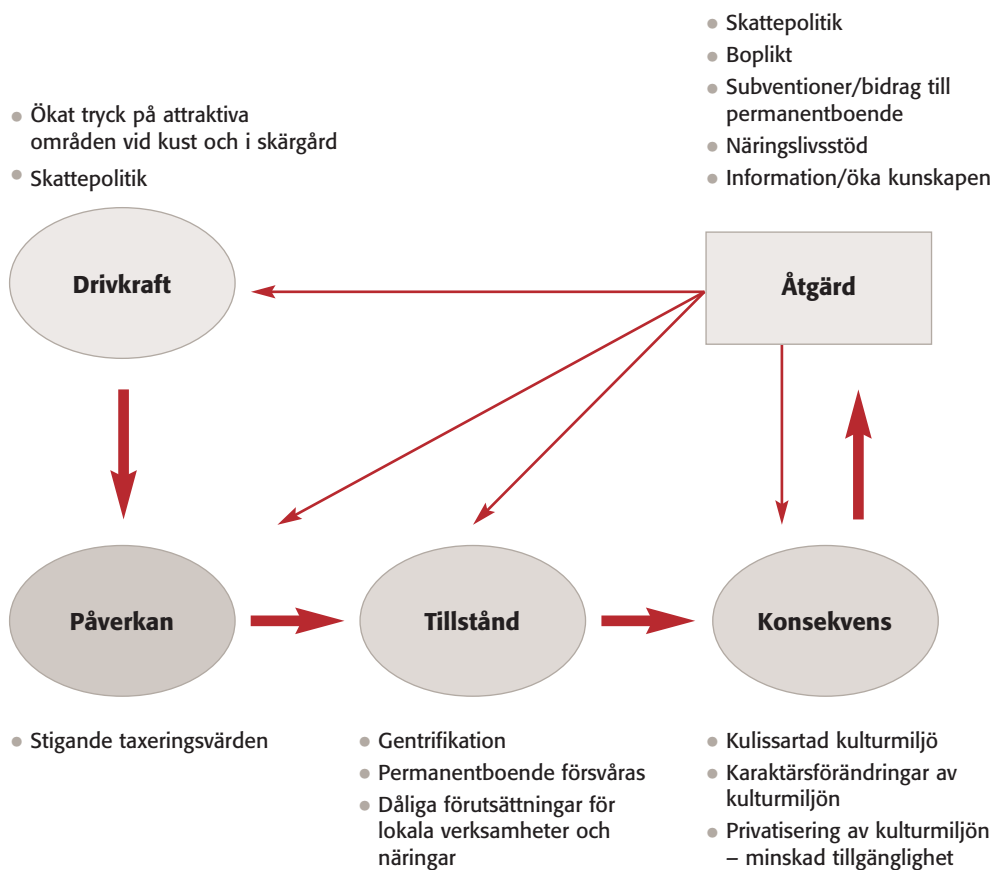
- Skattepolitik
- Boplikt
- Subventioner/bidrag till permanentboende
- Näringslivsstöd
- Information/öka kunskapen

- Ökat tryck på attraktiva områden vid kust och i skärgård
- Skattepolitik

Drivkraft

Åtgärd

Påverkan

Tillstånd

Konsekvens

- Stigande taxeringsvärden

- Gentrifikation
- Permanentboende försvåras
- Dåliga förutsättningar för lokala verksamheter och näringar

- Kulissartad kulturmiljö
- Karaktärsförändringar av kulturmiljön
- Privatisering av kulturmiljön – minskad tillgänglighet